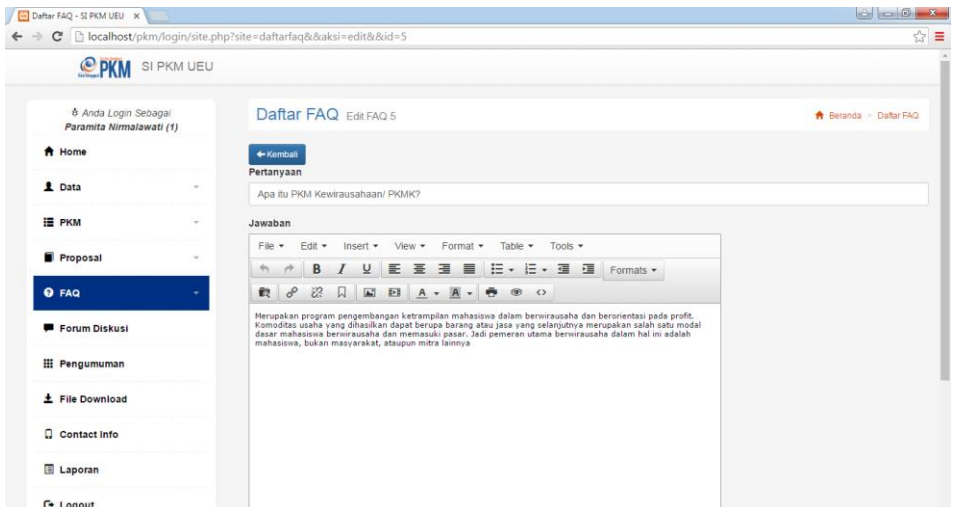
Daftar FAQ - SI PKM UEU ×

localhost/pkm/login/site.php?site=daftarfaq&&aksi=edit&&id=5

PKM SI PKM UEU

Anda Login Sebagai
Paramita Nirmalawati (1)

Home

Data

PKM

Proposal

FAQ

Forum Diskusi

Pengumuman

File Download

Contact Info

Laporan

Logout

Daftar FAQ Edit FAQ 5

Beranda > Daftar FAQ

← Kembali

Pertanyaan

Apa itu PKM Kewirausahaan/ PKMK?

Jawaban

File ▾ Edit ▾ Insert ▾ View ▾ Format ▾ Table ▾ Tools ▾

B I U Formats ▾

A ▾ A ▾

Merupakan program pengembangan ketrampilan mahasiswa dalam berwirausaha dan berorientasi pada profit. Komoditas usaha yang dihasilkan dapat berupa barang atau jasa yang selanjutnya merupakan salah satu modal dasar mahasiswa berwirausaha dan memasuki pasar. Jadi pemeran utama berwirausaha dalam hal ini adalah mahasiswa, bukan masyarakat, ataupun mitra lainnya